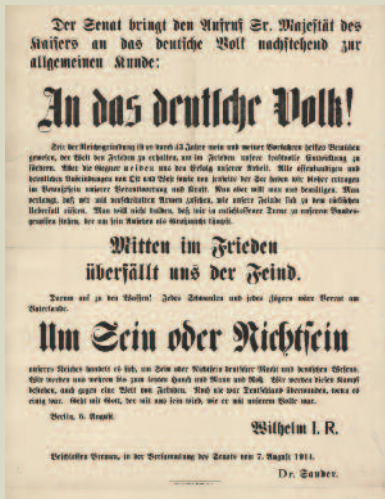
Der Senat bringt den Aufruf Sr. Majestät des Kaisers an das deutsche Volk nachstehend zur allgemeinen Kunde:

An das deutsche Volk!

Seit der Reichsgründung ist es durch 43 Jahre mein und meiner Vorfahren heißes Bemühen gewesen, der Welt den Frieden zu erhalten, und im Frieden unsere kraftvolle Entwicklung zu fördern. Aber die Gegner neiden uns den Erfolg unserer Arbeit. Alle offenkundigen und heimlichen Anfeindungen von Ost und West und von jenseits der See haben wir bisher ertragen im Bewußtsein unserer Verantwortung und Kraft. Nun aber will man uns demütigen. Man verlangt, daß wir mit verschränkten Armen zusehen, wie unsere Feinde sich zu tückischem Ueberfall rüsten. Man will nicht dulden, daß wir in entschlossener Treue zu unserem Bundesgenossen stehen, der um sein Ansehen als Großmacht kämpft.

Mitten im Frieden überfällt uns der Feind.

Darum auf zu den Waffen! Jedes Schwanken und jedes Zögern wäre Verrat am Vaterlande.

Um Sein oder Nichtsein

unseres Reiches handelt es sich, um Sein oder Nichtsein deutscher Macht und deutschen Wesens. Wir werden uns wehren bis zum letzten Hauch von Mann und Roß. Wir werden diesen Kampf bestehen, auch gegen eine Welt von Feinden. Noch nie ward Deutschland überwunden, wenn es einig war. Vorwärts mit Gott, der mit uns sein wird, wie er mit unseren Vätern war.

Berlin, 6. August.

Wilhelm I. R.

Beschlossen Bremen, in der Versammlung des Senats vom 7. August 1914.

Dr. Sauder.